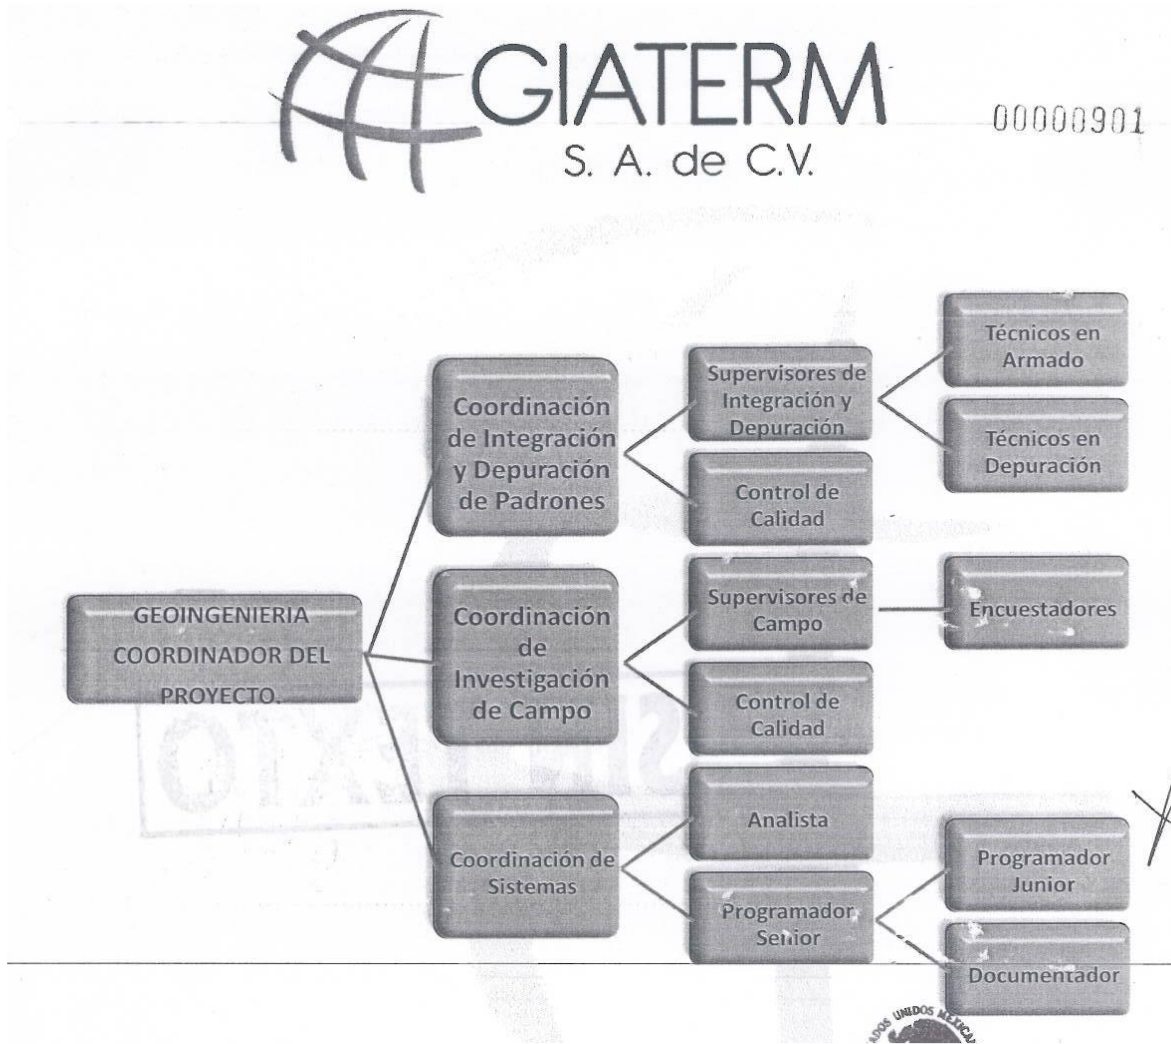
GIATERM
S. A. de C.V.

00000901

GEOINGENIERIA COORDINADOR DEL PROYECTO.

Coordinación de Integración y Depuración de Padrones

Supervisores de Integración y Depuración

Técnicos en Armado

Técnicos en Depuración

Control de Calidad

Coordinación de Investigación de Campo

Supervisores de Campo

Encuestadores

Control de Calidad

Coordinación de Sistemas

Analista

Programador Senior

Programador Junior

Documentador